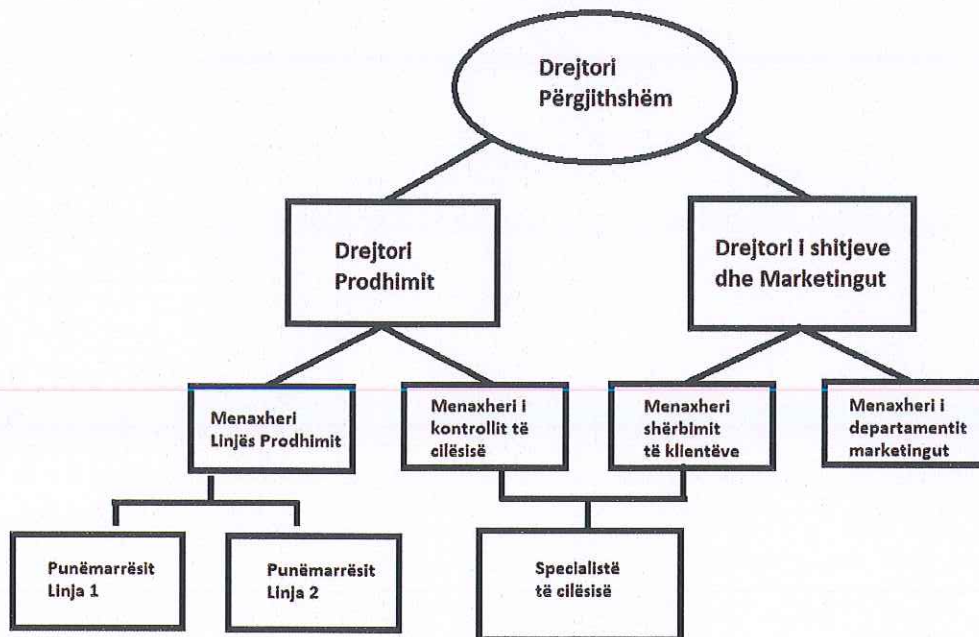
Drejtori Përgjithshëm

Drejtori Prodhimit

Drejtori i shitjeve dhe Marketingut

Menaxheri Linjës Prodhimit

Menaxheri i kontrollit të cilësisë

Menaxheri shërbimit të klientëve

Menaxheri i departamentit marketingut

Punëmarrësit Linja 1

Punëmarrësit Linja 2

Specialistë të cilësisë